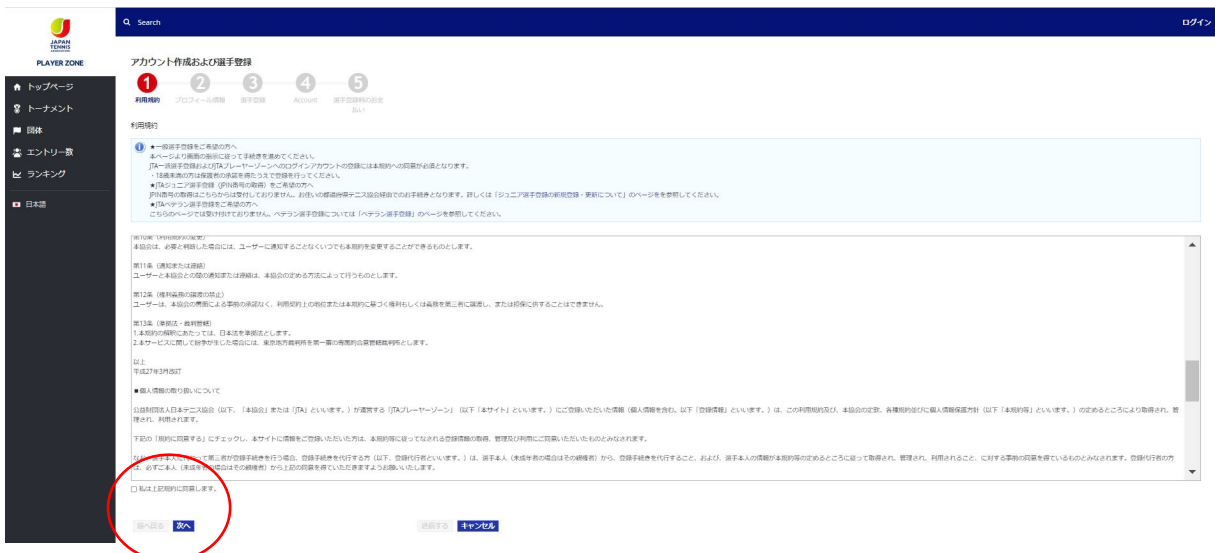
JAPAN TENNIS ASSOCIATION

PLAYER ZONE

Q Search

ログイン

トップページ
トーナメント
団体
エントリー数
ランキング
日本語

アカウント作成および選手登録

1 利用規約
2 プロフィール情報
3 選手登録
4 Account
5 選手登録料の お支払い

利用規約

★一般選手登録をご希望の方へ
本ページより画面の表示に従って手続きを進めてください。
JTA一般選手登録およびJTAプレーヤーゾーンへのログインアカウントの登録には本規約への同意が必須となります。
・18歳未満の方は保護者の承諾を得たうえで登録を行ってください。
★JTAジュニア選手登録（JPIN番号の取得）をご希望の方へ
JPIN番号の取得はこちらからは受付しておりません。お住いの都道府県テニス協会経由でのお手続きとなります。詳しくは「ジュニア選手登録の新規登録・更新について」のページを参照してください。
★JTAベテラン選手登録をご希望の方へ
こちらのページでは受け付けておりません。ベテラン選手登録については「ベテラン選手登録」のページを参照してください。

第10条（利用規約の変更）
本協会は、必要と判断した場合には、ユーザーに通知することなくいつでも本規約を変更することができるものとします。

第11条（通知または連絡）
ユーザーと本協会との間の通知または連絡は、本協会の定める方法によって行うものとします。

第12条（権利義務の譲渡の禁止）
ユーザーは、本協会の書面による事前の承諾なく、利用契約上の地位または本規約に基づく権利もしくは義務を第三者に譲渡し、または担保に供することはできません。

第13条（準拠法・裁判管轄）
1.本規約の解釈にあたっては、日本法を準拠法とします。
2.本サービスに関して紛争が生じた場合には、東京地方裁判所を第一審の専属的合意管轄裁判所とします。

以上
平成27年3月改訂

■個人情報の取り扱いについて

公益財団法人日本テニス協会（以下、「本協会」または「JTA」といいます。）が運営する「JTAプレーヤーゾーン」（以下「本サイト」といいます。）にご登録いただいた情報（個人情報を含む、以下「登録情報」といいます。）は、この利用規約及び、本協会の定款、各種規約並びに個人情報保護方針（以下「本規約等」といいます。）の定めるところにより取得され、管理され、利用されます。

下記の「規約に同意する」にチェックし、本サイトに情報をご登録いただいた方は、本規約等に従ってなされる登録情報の取得、管理及び利用にご同意いただいたものとみなされます。

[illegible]本人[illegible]って第三者が登録手続きを行う場合、登録手続きを代行する方（以下、登録代行者といいます。）は、選手本人（未成年者の場合はその親権者）から、登録手続きを代行すること、および、選手本人の情報が本規約等の定めるところに従って取得され、管理され、利用されること、に対する事前の同意を得ているものとみなされます。登録代行者の方は、必ずご本人（未成年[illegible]場合はその親権者）から上記の同意を得ていただきますようお願いいたします。

□ 私は上記規約に同意します。

前へ戻る 次へ

通過する キャンセル